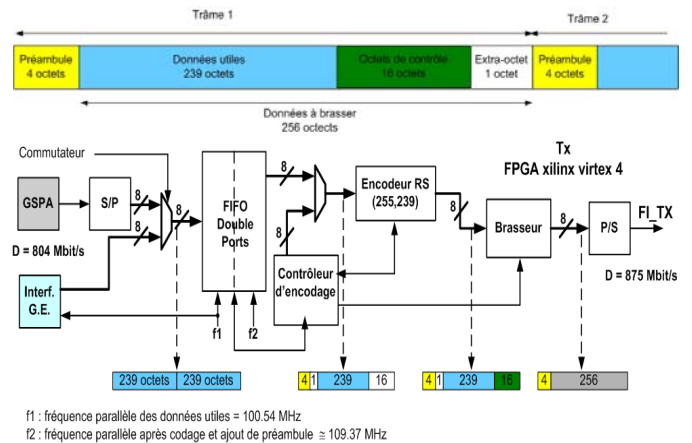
Trâme 1

Trâme 2

Préambule
4 octets

Données utiles
239 octets

Octets de contrôle
16 octets

Extra-octet
1 octet

Préambule
4 octets

Données à brasser
256 octects

Commutateur

GSPA

S/P

8

8

8

D = 804 Mbit/s

Interf.
G.E.

FIFO
Double
Ports

f1

f2

8

8

Encodeur RS
(255,239)

Contrôleur
d'encodage

8

Brasseur

8

P/S

FI_TX

Tx
FPGA xilinx virtex 4

D = 875 Mbit/s

| 239 octets | 239 octets |
|---|---|

| 4 | 1 | 239 | 16 |
|---|---|---|---|

| 4 | 1 | 239 | 16 |
|---|---|---|---|

| 4 | 256 |
|---|---|

f1 : fréquence parallèle des données utiles = 100.54 MHz
f2 : fréquence parallèle après codage et ajout de préambule $\cong$ 109.37 MHz